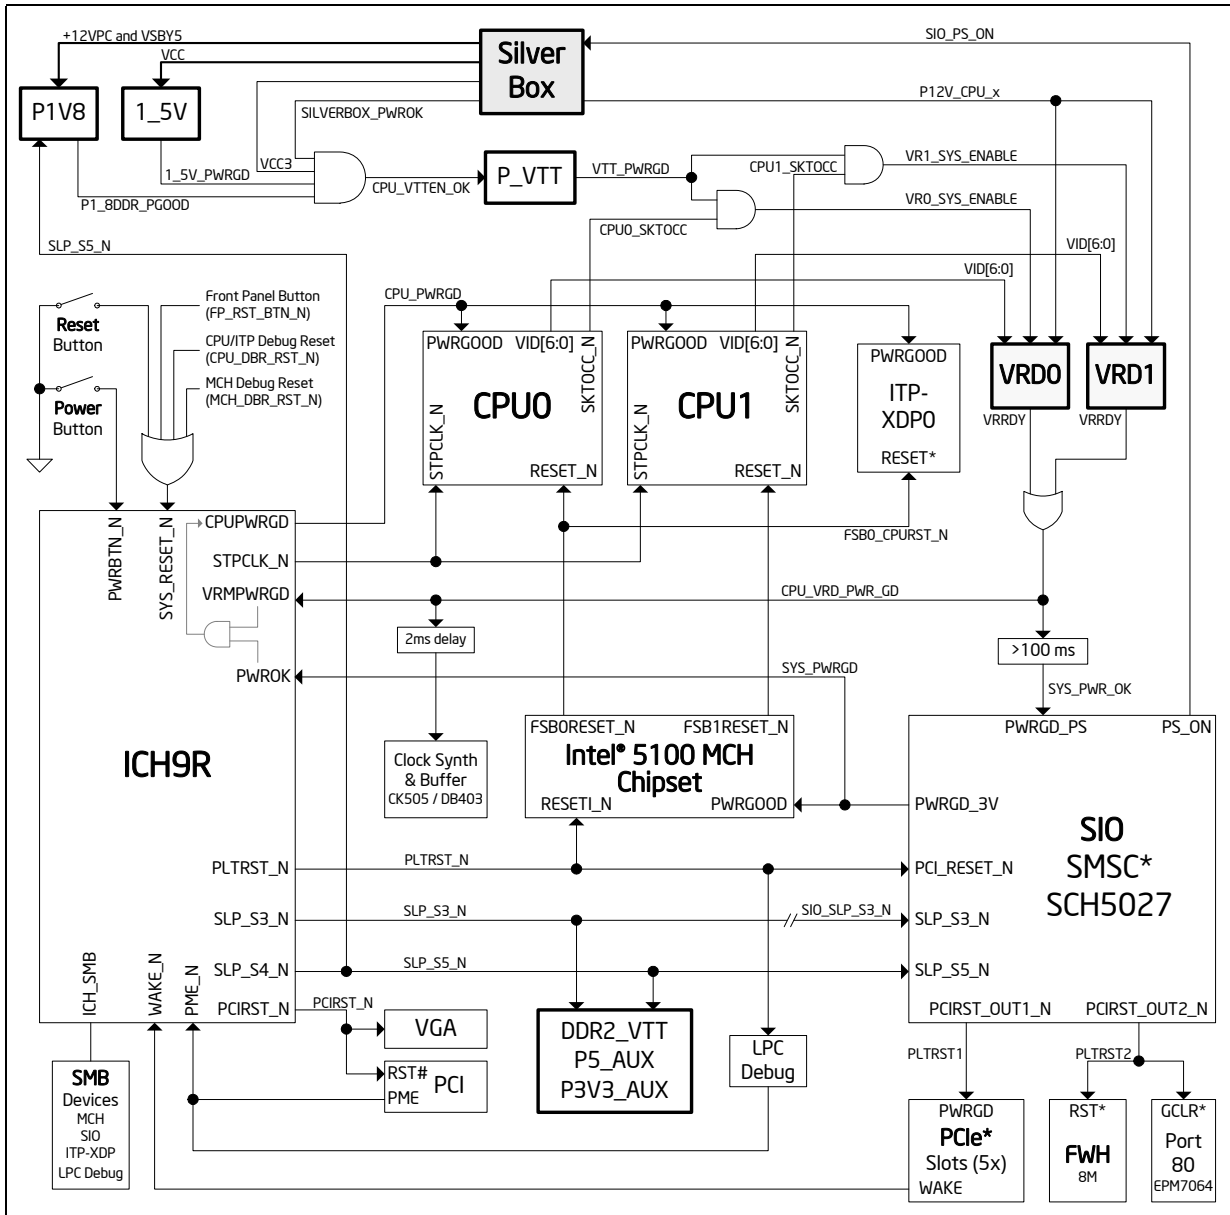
+12VPC and VSBY5
VCC
Silver Box
SIO_PS_ON
P12V_CPU_x
P1V8
1_5V
SILVERBOX_PWROK
VCC3
1_5V_PWRGD
CPU_VTTEN_OK
P_VTT
VTT_PWRGD
CPU1_SKTOCC
VR1_SYS_ENABLE
VR0_SYS_ENABLE
P1_8DDR_PGOOD
CPU0_SKTOCC
VID[6:0]
VID[6:0]
SLP_S5_N
Front Panel Button (FP_RST_BTN_N)
CPU_PWRGD
CPU/ITP Debug Reset (CPU_DBR_RST_N)
MCH Debug Reset (MCH_DBR_RST_N)
Reset Button
Power Button
PWRGOOD VID[6:0] SKTOCC_N
CPU0
STPCLK_N
RESET_N
PWRGOOD VID[6:0] SKTOCC_N
CPU1
STPCLK_N
RESET_N
PWRGOOD
ITP-XDP0
RESET*
VRD0
VRD1
VRRDY
VRRDY
PWRBTN_N
SYS_RESET_N
CPUPWRGD
STPCLK_N
VRMPWRGD
PWROK
FSB0_CPURST_N
CPU_VRD_PWR_GD
2ms delay
>100 ms
SYS_PWRGD
SYS_PWR_OK
ICH9R
Clock Synth & Buffer
CK505 / DB403
FSB0RESET_N FSB1RESET_N
Intel® 5100 MCH Chipset
RESETI_N PWRGOOD
PWRGD_PS
PS_ON
PWRGD_3V
SIO
SMSC*
SCH5027
PLTRST_N
PLTRST_N
PCI_RESET_N
SLP_S3_N
SLP_S3_N
SIO_SLP_S3_N
SLP_S3_N
SLP_S4_N
SLP_S5_N
SLP_S5_N
ICH_SMB
WAKE_N
PME_N
PCIRST_N
PCIRST_N
VGA
RST#
PME
PCI
DDR2_VTT
P5_AUX
P3V3_AUX
LPC Debug
PCIRST_OUT1_N
PCIRST_OUT2_N
PLTRST1
PLTRST2
SMB
Devices
MCH
SIO
ITP-XDP
LPC Debug
PWRGD
PCIe*
Slots (5x)
WAKE
RST*
FWH
8M
GCLR*
Port 80
EPM7064